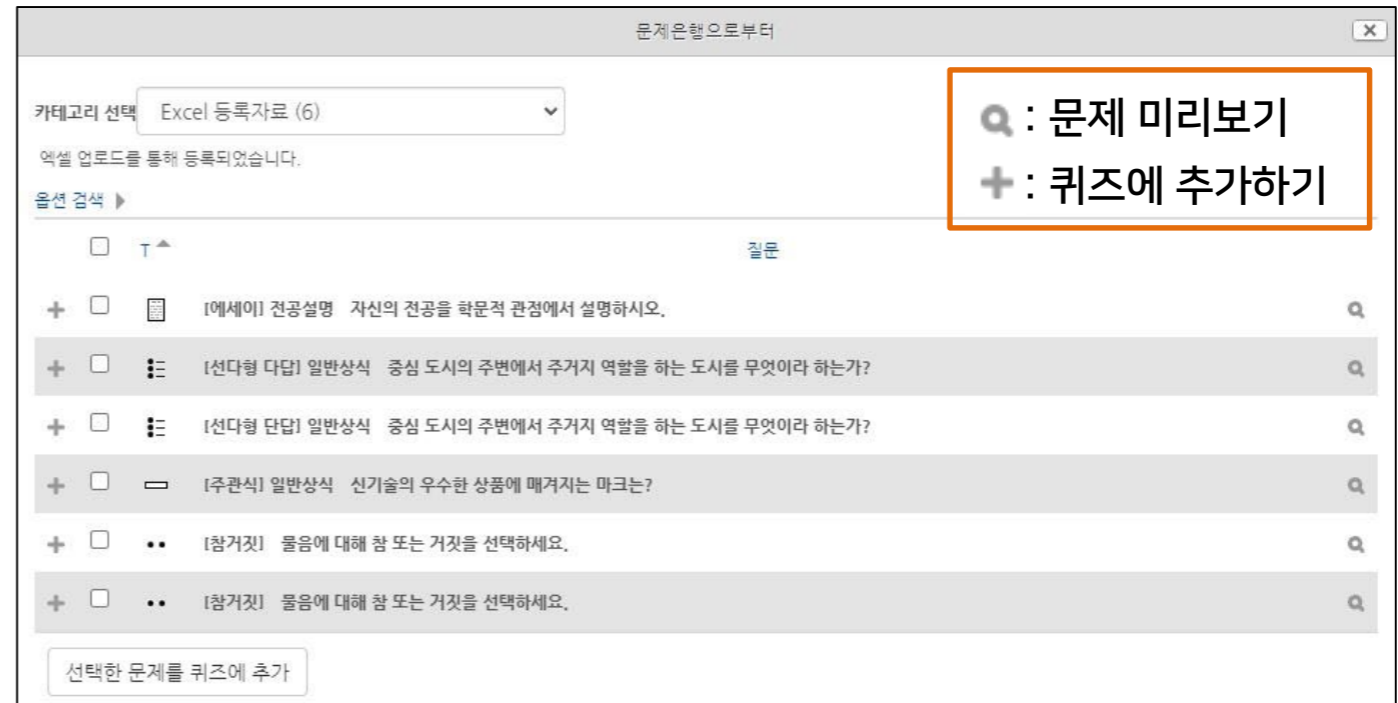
문제은행으로부터

X

카테고리 선택 Excel 등록자료 (6)

엑셀 업로드를 통해 등록되었습니다.

옵션 검색

: 문제 미리보기

: 퀴즈에 추가하기

| | | T | 질문 | |
|---|---|---|---|---|
| + | | | [에세이] 전공설명 자신의 전공을 학문적 관점에서 설명하시오. | |
| + | | | [선다형 다답] 일반상식 중심 도시의 주변에서 주거지 역할을 하는 도시를 무엇이라 하는가? | |
| + | | | [선다형 단답] 일반상식 중심 도시의 주변에서 주거지 역할을 하는 도시를 무엇이라 하는가? | |
| + | | | [주관식] 일반상식 신기술의 우수한 상품에 매겨지는 마크는? | |
| + | | •• | [참거짓] 물음에 대해 참 또는 거짓을 선택하세요. | |
| + | | •• | [참거짓] 물음에 대해 참 또는 거짓을 선택하세요. | |

선택한 문제를 퀴즈에 추가